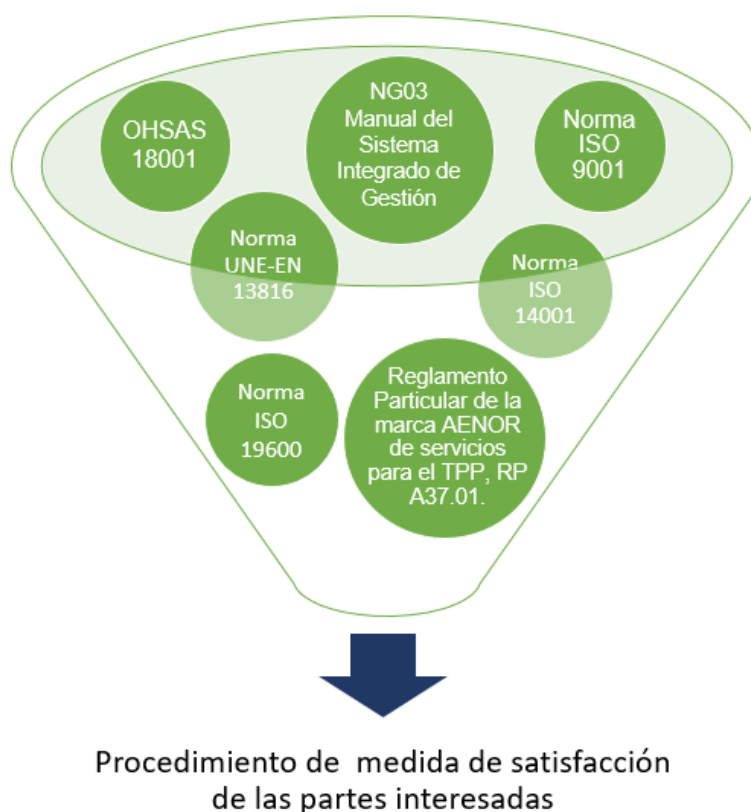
OHSAS 18001

NG03 Manual del Sistema Integrado de Gestión

Norma ISO 9001

Norma UNE-EN 13816

Norma ISO 14001

Norma ISO 19600

Reglamento Particular de la marca AENOR de servicios para el TPP, RP A37.01.

Procedimiento de medida de satisfacción de las partes interesadas